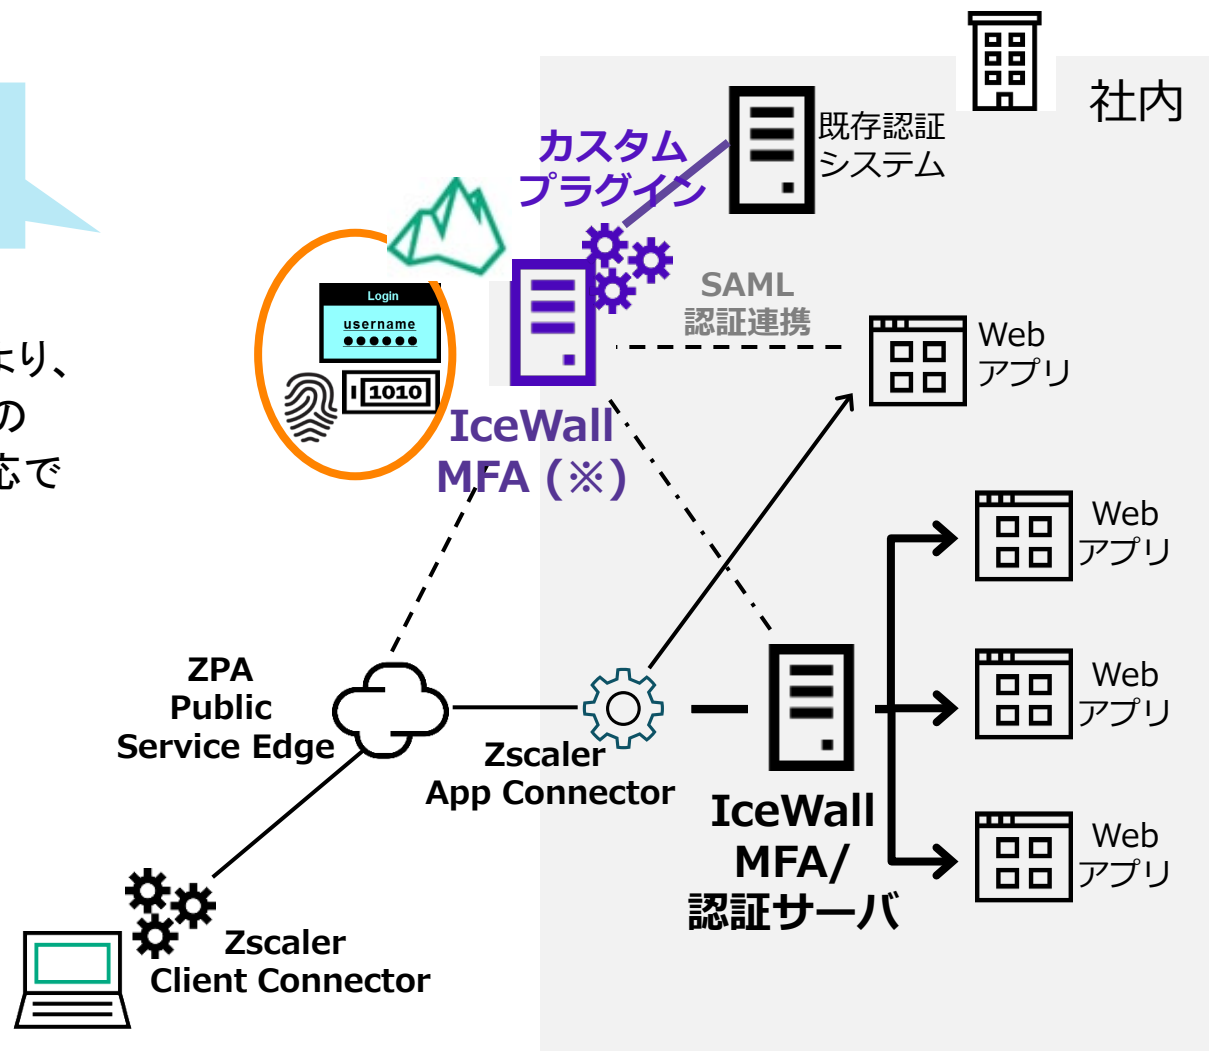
社内

既存認証
システム

カスタム
プラグイン

Login
username
●●●●●●

1010

SAML
認証連携

Web
アプリ

より、
の
応で

IceWall
MFA (※)

Web
アプリ

Web
アプリ

Web
アプリ

ZPA
Public
Service Edge

Zscaler
App Connector

IceWall
MFA/
認証サーバ

Zscaler
Client Connector